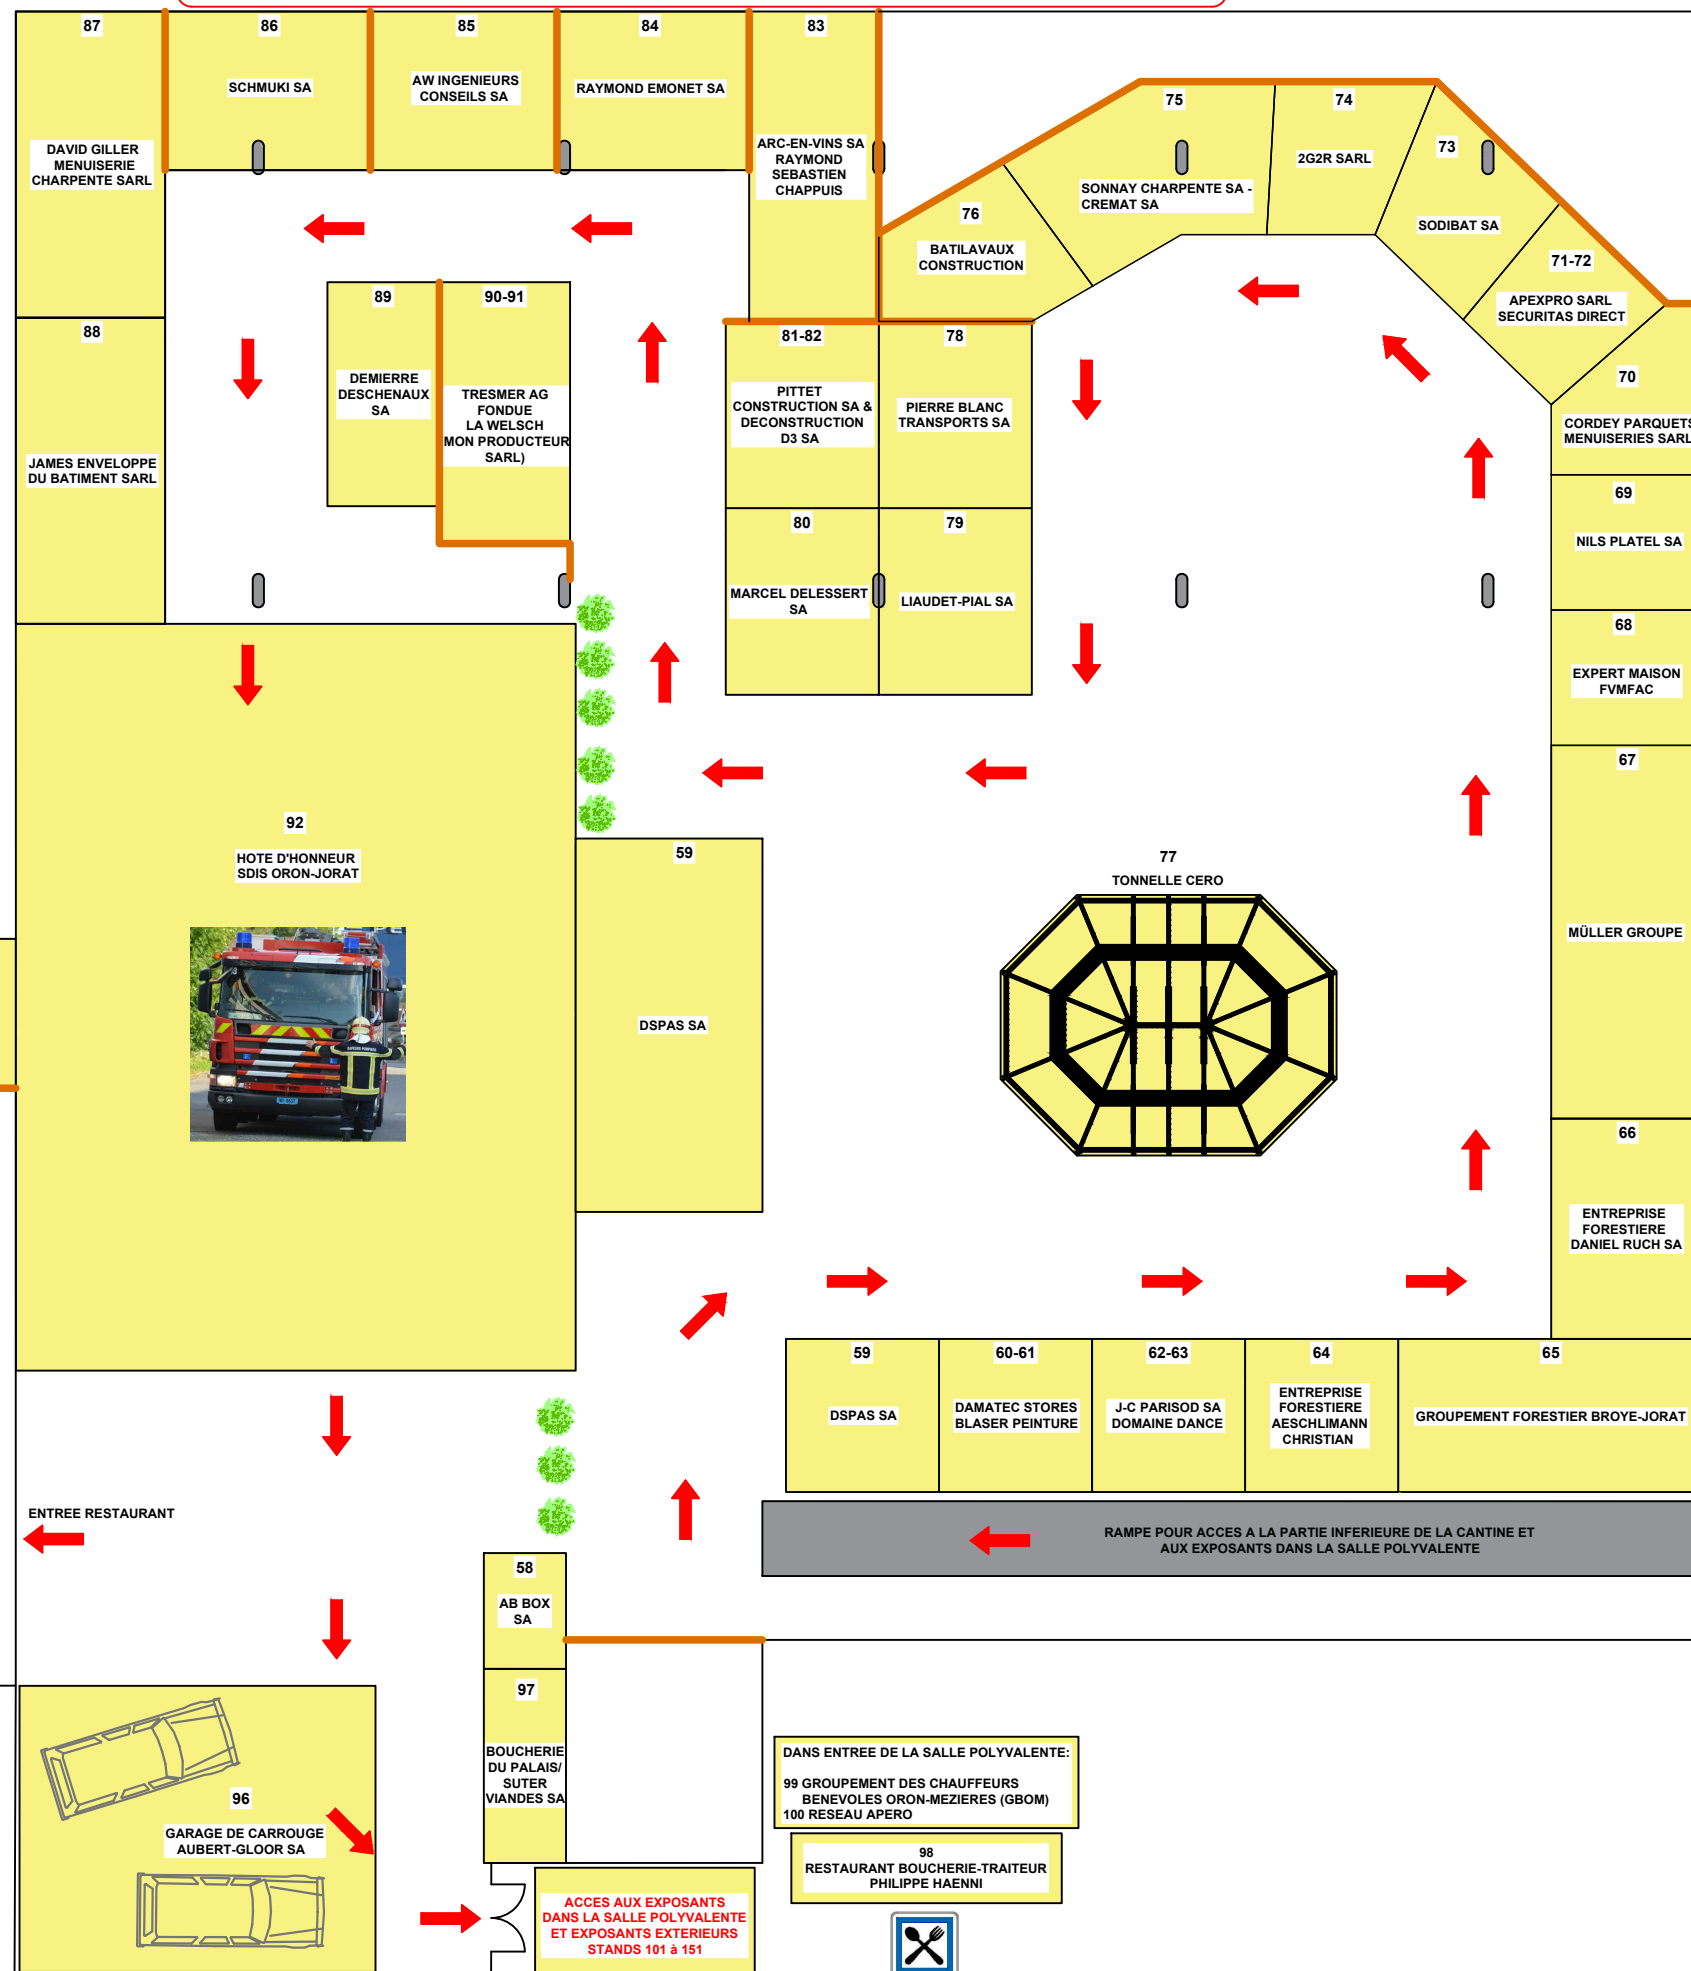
87

86
SCHMUKI SA

85
AW INGENIEURS CONSEILS SA

84
RAYMOND EMONET SA

83
ARC-EN-VINS SA RAYMOND SEBASTIEN CHAPPUIS

DAVID GILLER MENUISERIE CHARPENTE SARL

75
SONNAY CHARPENTE SA - CREMAT SA

74
2G2R SARL

73
SODIBAT SA

76
BATILAVAUX CONSTRUCTION

71-72
APEXPRO SARL SECURITAS DIRECT

89
DEMIERRE DESCHENAUX SA

90-91
TRESMER AG FONDUE LA WELSCH MON PRODUCTEUR SARL)

88
JAMES ENVELOPPE DU BATIMENT SARL

81-82
PITTET CONSTRUCTION SA & DECONSTRUCTION D3 SA

78
PIERRE BLANC TRANSPORTS SA

70
CORDEY PARQUETS MENUISERIES SARL

69
NILS PLATEL SA

80
MARCEL DELESSERT SA

79
LIAUDET-PIAL SA

68
EXPERT MAISON FVMFAC

67
MÜLLER GROUPE

92
HOTE D'HONNEUR SDIS ORON-JORAT

59
DSPAS SA

77
TONNELLE CERO

66
ENTREPRISE FORESTIERE DANIEL RUCH SA

59
DSPAS SA

60-61
DAMATEC STORES BLASER PEINTURE

62-63
J-C PARISOD SA DOMAINE DANCE

64
ENTREPRISE FORESTIERE AESCHLIMANN CHRISTIAN

65
GROUPEMENT FORESTIER BROYE-JORAT

ENTREE RESTAURANT

RAMPE POUR ACCES A LA PARTIE INFERIEURE DE LA CANTINE ET AUX EXPOSANTS DANS LA SALLE POLYVALENTE

58
AB BOX SA

97
BOUCHERIE DU PALAIS/ SUTER VIANDES SA

96
GARAGE DE CARROUGE AUBERT-GLOOR SA

DANS ENTREE DE LA SALLE POLYVALENTE:

99 GROUPEMENT DES CHAUFFEURS BENEVOLES ORON-MEZIERES (GBOM)
100 RESEAU APERO

98
RESTAURANT BOUCHERIE-TRAITEUR PHILIPPE HAENNI

ACCES AUX EXPOSANTS DANS LA SALLE POLYVALENTE ET EXPOSANTS EXTERIEURS STANDS 101 à 151